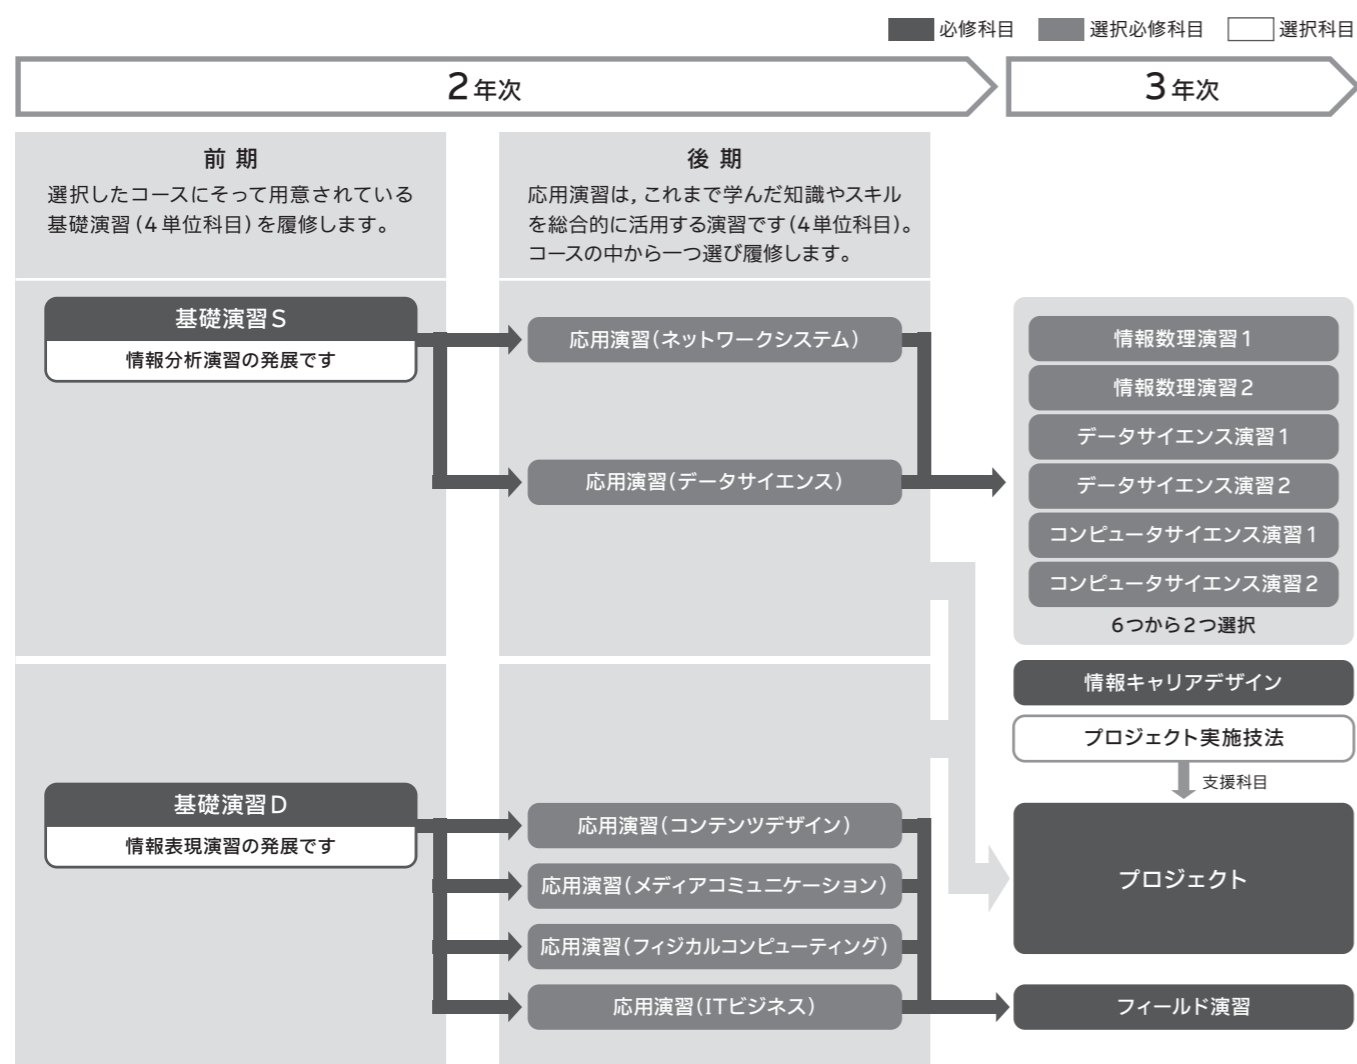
必修科目　選択必修科目　選択科目

2年次

3年次

前 期
選択したコースにそって用意されている基礎演習（4単位科目）を履修します。

後 期
応用演習は，これまで学んだ知識やスキルを総合的に活用する演習です（4単位科目）。コースの中から一つ選び履修します。

基礎演習S
情報分析演習の発展です

応用演習（ネットワークシステム）

応用演習（データサイエンス）

情報数理演習1
情報数理演習2
データサイエンス演習1
データサイエンス演習2
コンピュータサイエンス演習1
コンピュータサイエンス演習2
6つから2つ選択

情報キャリアデザイン

プロジェクト実施技法

支援科目

基礎演習D
情報表現演習の発展です

応用演習（コンテンツデザイン）
応用演習（メディアコミュニケーション）
応用演習（フィジカルコンピューティング）
応用演習（ITビジネス）

プロジェクト

フィールド演習